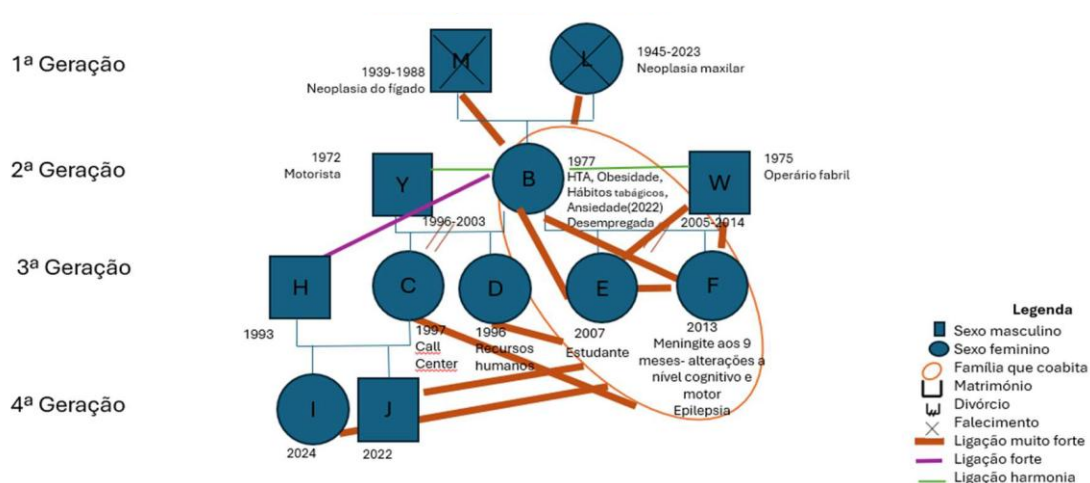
1ª Geração

M

1939-1988
Neoplasia do fígado

L

1945-2023
Neoplasia maxilar

2ª Geração

1972
Motorista

Y

B

1977
HTA, Obesidade, Hábitos tabágicos, Ansiedade(2022)
Desempregada

W

1975
Operário fabril

1996-2003

2005-2014

3ª Geração

H

1993

C

1997
Call Center

D

1996
Recursos humanos

E

2007
Estudante

F

2013
Meningite aos 9 meses- alterações a nível cognitivo e motor
Epilepsia

4ª Geração

I

2024

J

2022

Legenda
Sexo masculino
Sexo feminino
Família que coabita
Matrimónio
Divórcio
Falecimento
Ligação muito forte
Ligação forte
Ligação harmonia